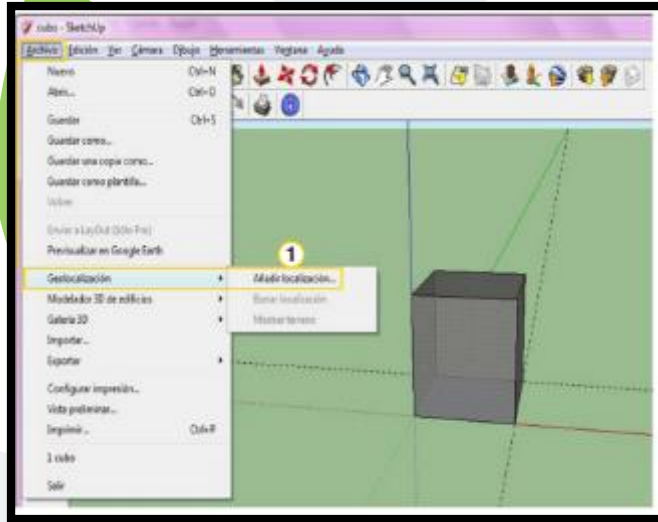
cubo - SketchUp

Archivo Edición Ver Cámara Dibujo Herramientas Ventana Ayuda

Nuevo Ctrl+N
Abrir... Ctrl+O
Guardar Ctrl+S
Guardar como...
Guardar una copia como...
Guardar como plantilla...
Volver
Enviar a LayOut (SketchUp Pro)
Previsualizar en Google Earth
Geolocalización
Modelador 3D de edificios
Galería 3D
Importar...
Exportar
Configurar impresión...
Vista preliminar...
Imprimir... Ctrl+P
1 cubo
Salir

1
Añadir localización...
Borrar localización
Mostrar terreno